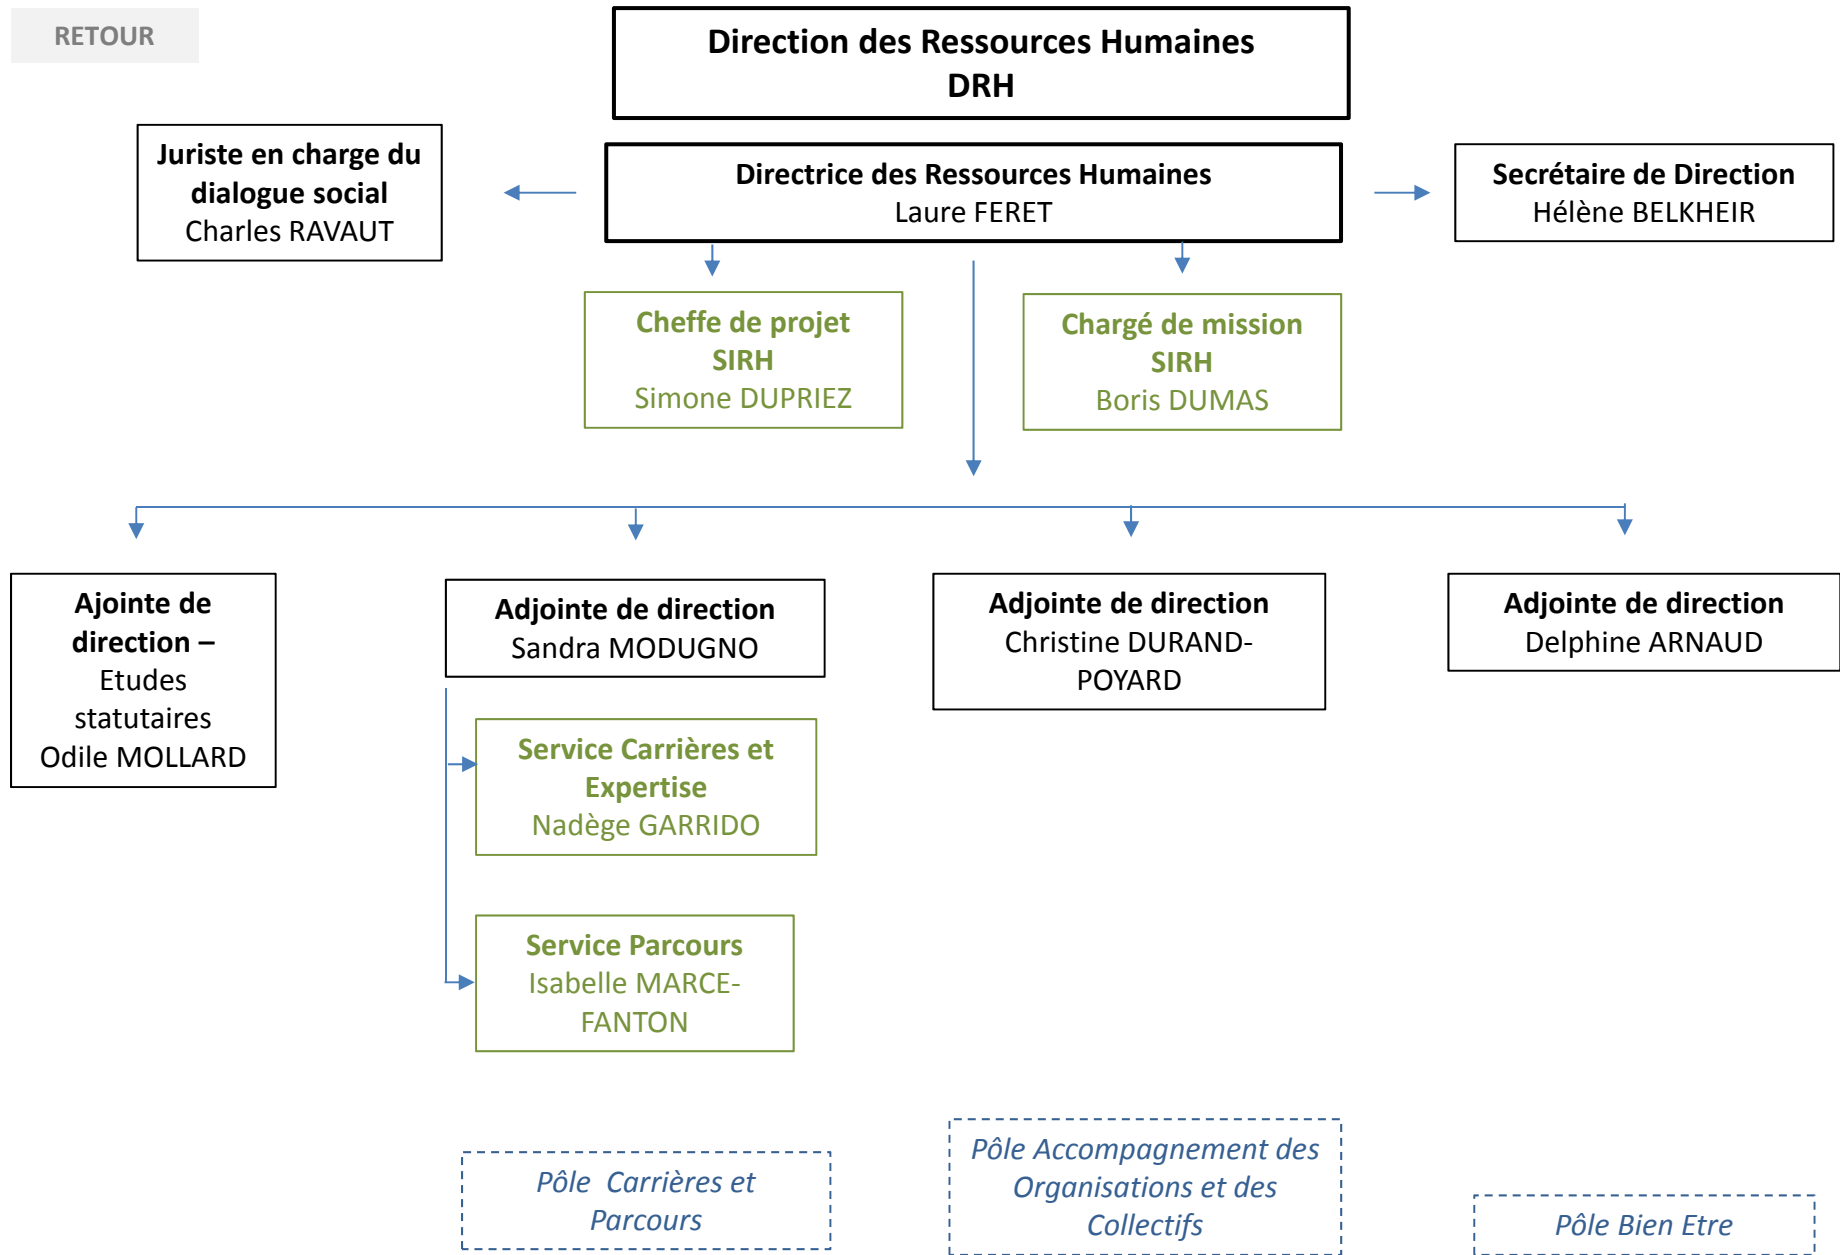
RETOUR

Direction des Ressources Humaines
DRH

Juriste en charge du dialogue social
Charles RAVAUT

Directrice des Ressources Humaines
Laure FERET

Secrétaire de Direction
Hélène BELKHEIR

Cheffe de projet SIRH
Simone DUPRIEZ

Chargé de mission SIRH
Boris DUMAS

Ajointe de direction – Etudes statutaires
Odile MOLLARD

Adjointe de direction
Sandra MODUGNO

Adjointe de direction
Christine DURAND-POYARD

Adjointe de direction
Delphine ARNAUD

Service Carrières et Expertise
Nadège GARRIDO

Service Parcours
Isabelle MARCE-FANTON

Pôle Carrières et Parcours

Pôle Accompagnement des Organisations et des Collectifs

Pôle Bien Etre